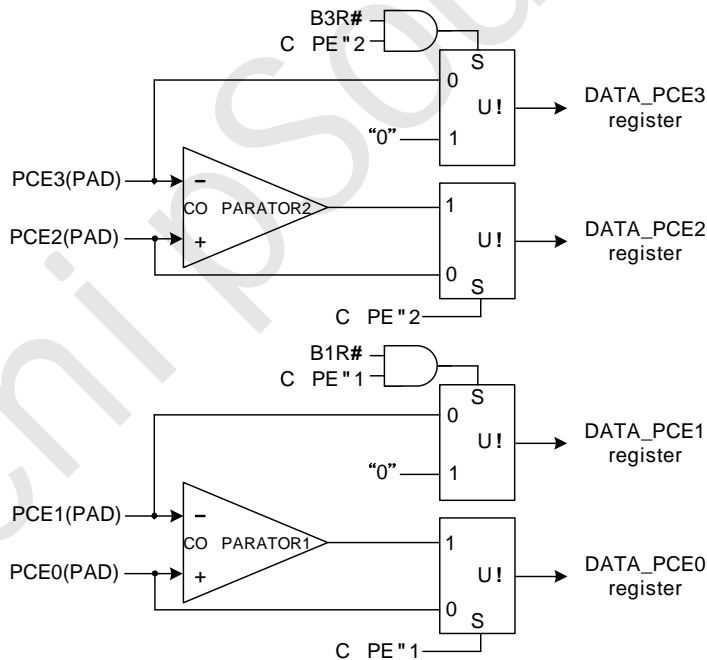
B3R#
C PE"2
S
0
U!
DATA_PCE3
register
"0"
1
PCE3(PAD)
–
CO PARATOR2
1
U!
DATA_PCE2
register
PCE2(PAD)
+
0
S
C PE"2
B1R#
C PE"1
S
0
U!
DATA_PCE1
register
"0"
1
PCE1(PAD)
–
CO PARATOR1
1
U!
DATA_PCE0
register
PCE0(PAD)
+
0
S
C PE"1